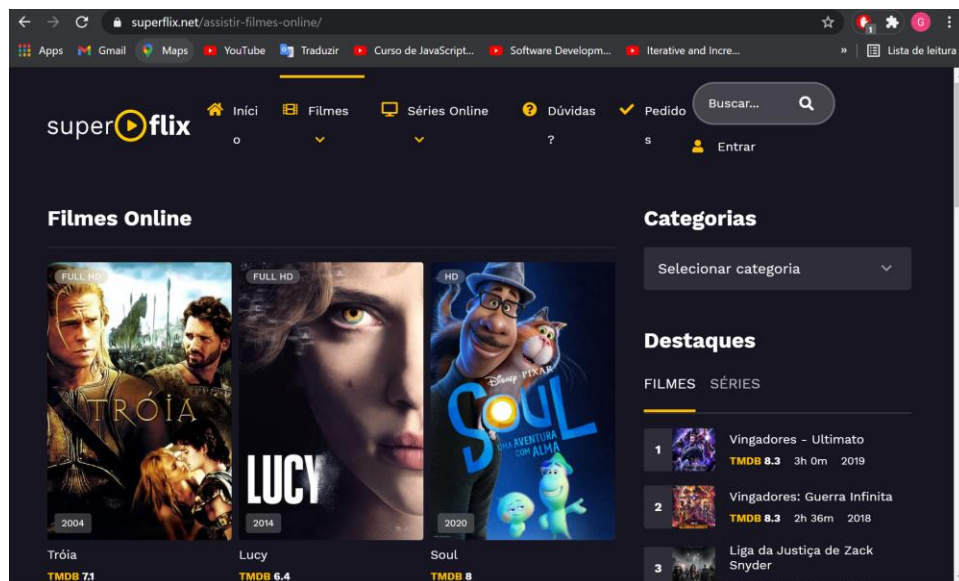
superflix.net/assistir-filmes-online/

Apps Gmail Maps YouTube Traduzir Curso de JavaScript... Software Developm... Iterative and Incre... » Lista de leitura

super flix

Início Filmes Séries Online Dúvidas? Pedidos Buscar... Entrar

Filmes Online

FULL HD
TRÓIA
2004
Tróia
TMDB 7.1

FULL HD
LUCY
2014
Lucy
TMDB 6.4

HD
Disney PIXAR
SOUL
UMA AVENTURA COM ALMA
2020
Soul
TMDB 8

Categorias

Selecionar categoria

Destaques

FILMES SÉRIES

1 Vingadores - Ultimato
TMDB 8.3 3h 0m 2019

2 Vingadores: Guerra Infinita
TMDB 8.3 2h 36m 2018

3 Liga da Justiça de Zack Snyder